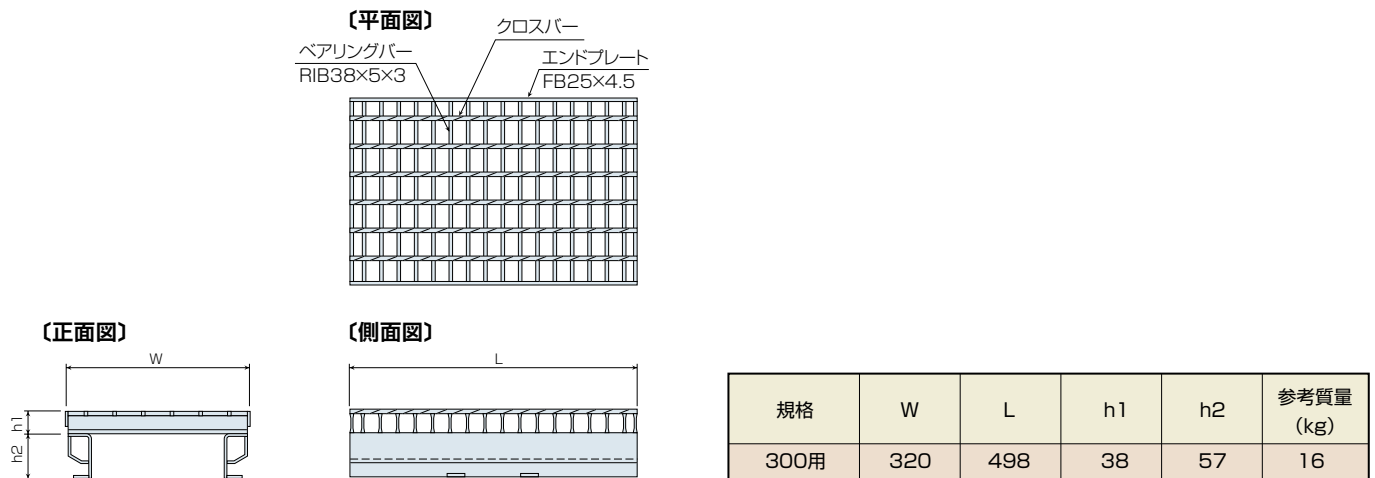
〔平面図〕

ベアリングバー
RIB38×5×3

クロスバー

エンドプレート
FB25×4.5

〔正面図〕

W

h1

h2

〔側面図〕

L

| 規格 | W | L | h1 | h2 | 参考質量（kg） |
|---|---|---|---|---|---|
| 300用 | 320 | 498 | 38 | 57 | 16 |